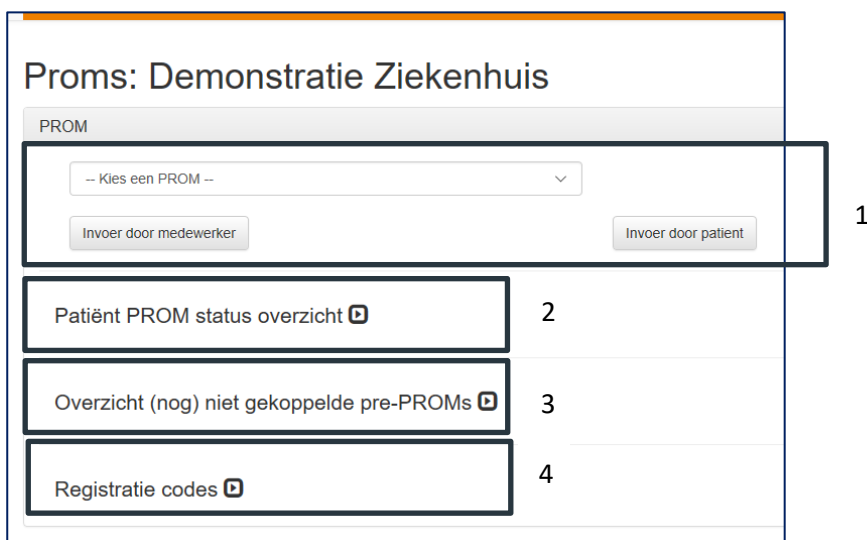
Proms: Demonstratie Ziekenhuis

PROM

-- Kies een PROM --

Invoer door medewerker

Invoer door patient

1

Patiënt PROM status overzicht

2

Overzicht (nog) niet gekoppelde pre-PROMs

3

Registratie codes

4